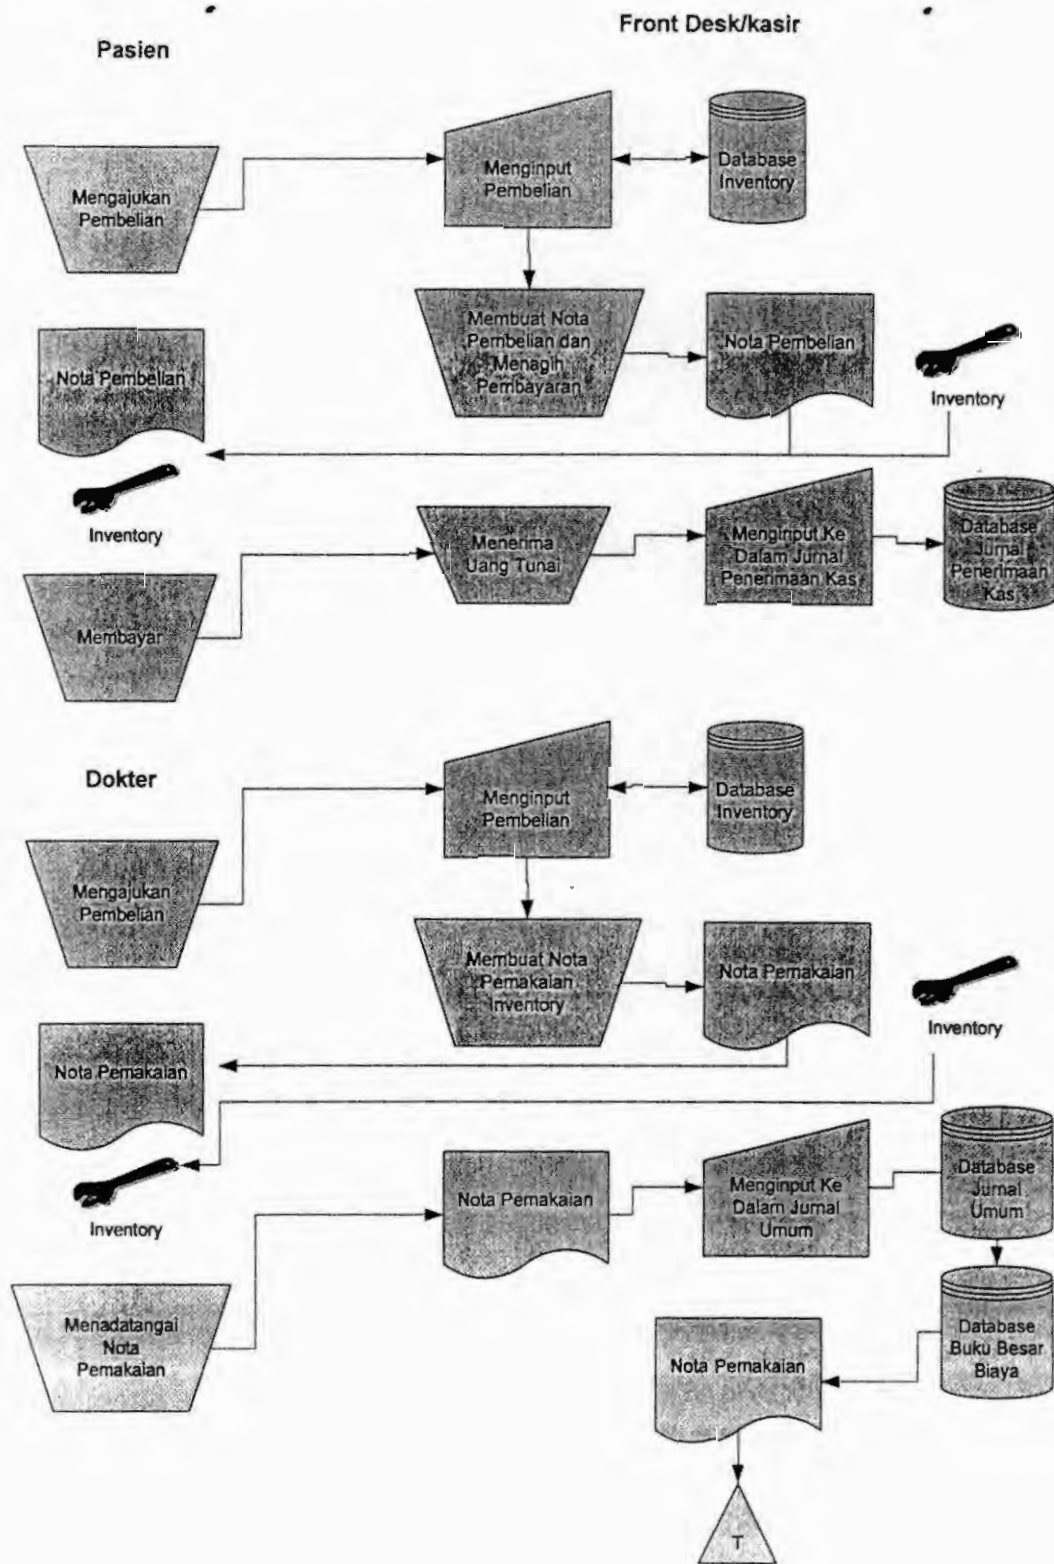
Pasien

Front Desk/kasir

Mengajukan Pembelian

Menginput Pembelian

Database Inventory

Membuat Nota Pembelian dan Menagih Pembayaran

Nota Pembelian

Nota Pembelian

Inventory

Inventory

Membayar

Menerima Uang Tunai

Menginput Ke Dalam Jurnal Penerimaan Kas

Database Jurnal Penerimaan Kas

Dokter

Mengajukan Pembelian

Menginput Pembelian

Database Inventory

Membuat Nota Pemakaian Inventory

Nota Pemakaian

Inventory

Nota Pemakaian

Inventory

Menadatangai Nota Pemakaian

Nota Pemakaian

Menginput Ke Dalam Jurnal Umum

Database Jurnal Umum

Database Buku Besar Biaya

Nota Pemakaian

T